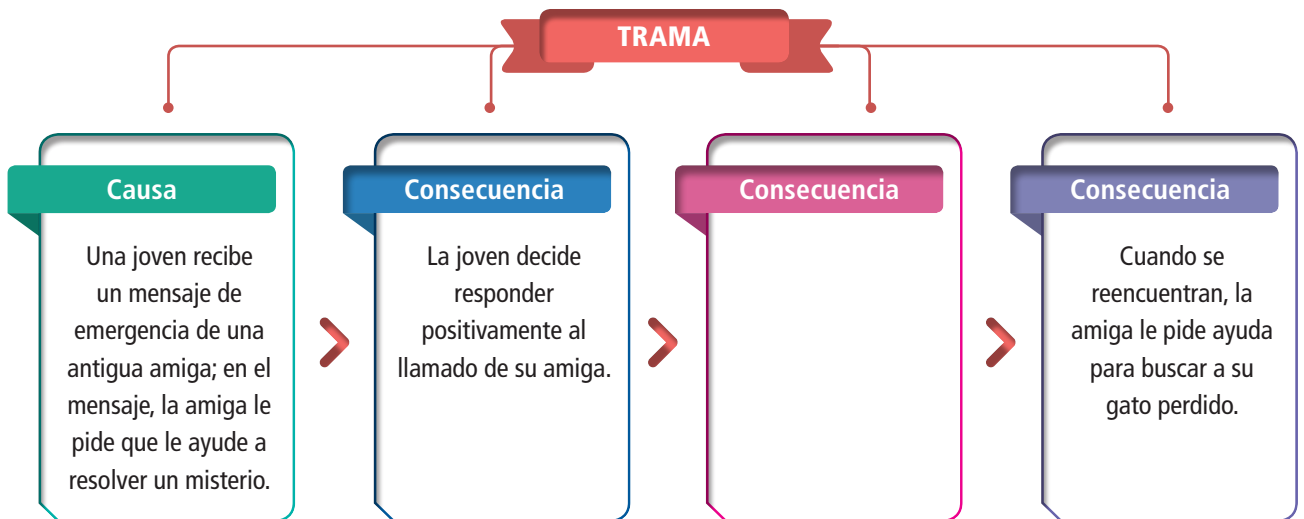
TRAMA

Causa

Una joven recibe un mensaje de emergencia de una antigua amiga; en el mensaje, la amiga le pide que le ayude a resolver un misterio.

Consecuencia

La joven decide responder positivamente al llamado de su amiga.

Consecuencia

Consecuencia

Cuando se reencuentran, la amiga le pide ayuda para buscar a su gato perdido.